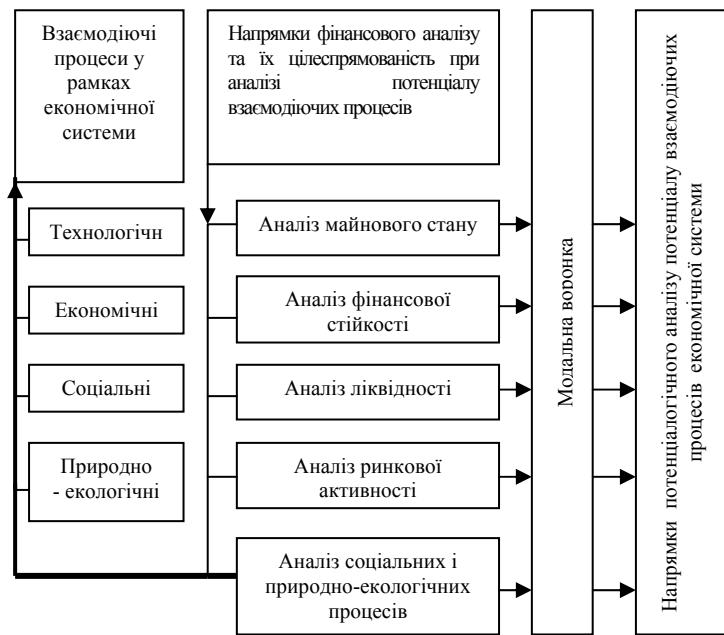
Взаємодіючі процеси у рамках економічної системи

Напрямки фінансового аналізу та їх цілеспрямованість при аналізі потенціалу взаємодіючих процесів

Технологічн

Економічні

Соціальні

Природно - екологічні

Аналіз майнового стану

Аналіз фінансової стійкості

Аналіз ліквідності

Аналіз ринкової активності

Аналіз соціальних і природно-екологічних процесів

Модальна воронка

Напрямки потенціалогічного аналізу потенціалу взаємодіючих процесів економічної системи